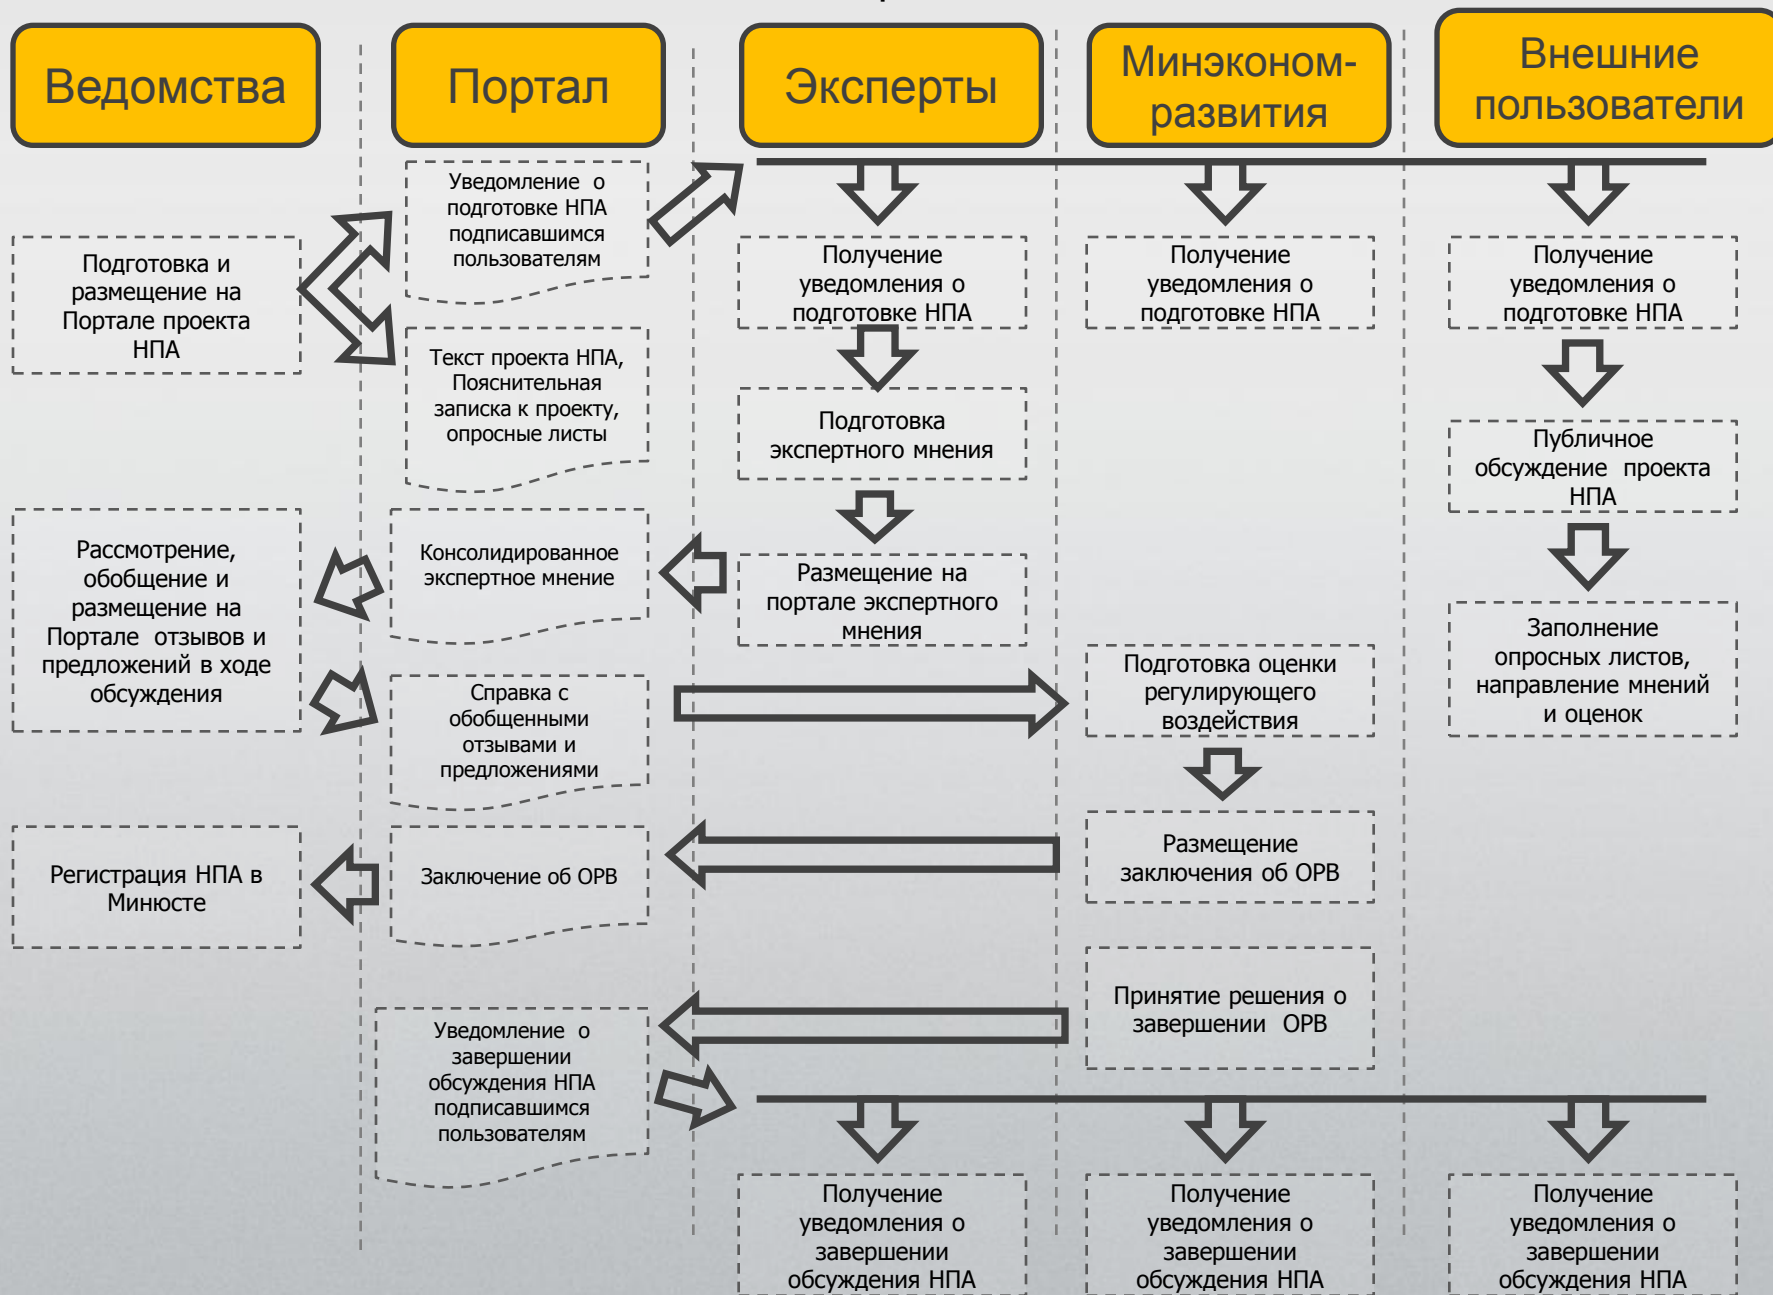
Ведомства

Портал

Эксперты

Минэконом-развития

Внешние пользователи

Уведомление о подготовке НПА подписавшимся пользователям

Подготовка и размещение на Портале проекта НПА

Получение уведомления о подготовке НПА

Получение уведомления о подготовке НПА

Получение уведомления о подготовке НПА

Текст проекта НПА, Пояснительная записка к проекту, опросные листы

Подготовка экспертного мнения

Публичное обсуждение проекта НПА

Рассмотрение, обобщение и размещение на Портале отзывов и предложений в ходе обсуждения

Консолидированное экспертное мнение

Размещение на портале экспертного мнения

Заполнение опросных листов, направление мнений и оценок

Справка с обобщенными отзывами и предложениями

Подготовка оценки регулирующего воздействия

Регистрация НПА в Минюсте

Заключение об ОРВ

Размещение заключения об ОРВ

Принятие решения о завершении ОРВ

Уведомление о завершении обсуждения НПА подписавшимся пользователям

Получение уведомления о завершении обсуждения НПА

Получение уведомления о завершении обсуждения НПА

Получение уведомления о завершении обсуждения НПА